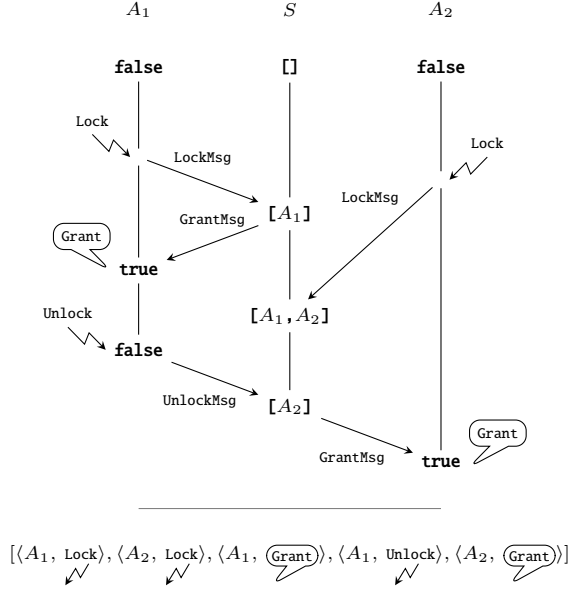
$A_1$ $S$ $A_2$

false [] false

Lock

LockMsg

Lock

LockMsg

GrantMsg [$A_1$]

Grant

true

[$A_1$, $A_2$]

Unlock

false

UnlockMsg [$A_2$]

Grant

GrantMsg true

[$\langle A_1$, Lock$\rangle$, $\langle A_2$, Lock$\rangle$, $\langle A_1$, Grant$\rangle$, $\langle A_1$, Unlock$\rangle$, $\langle A_2$, Grant$\rangle$]